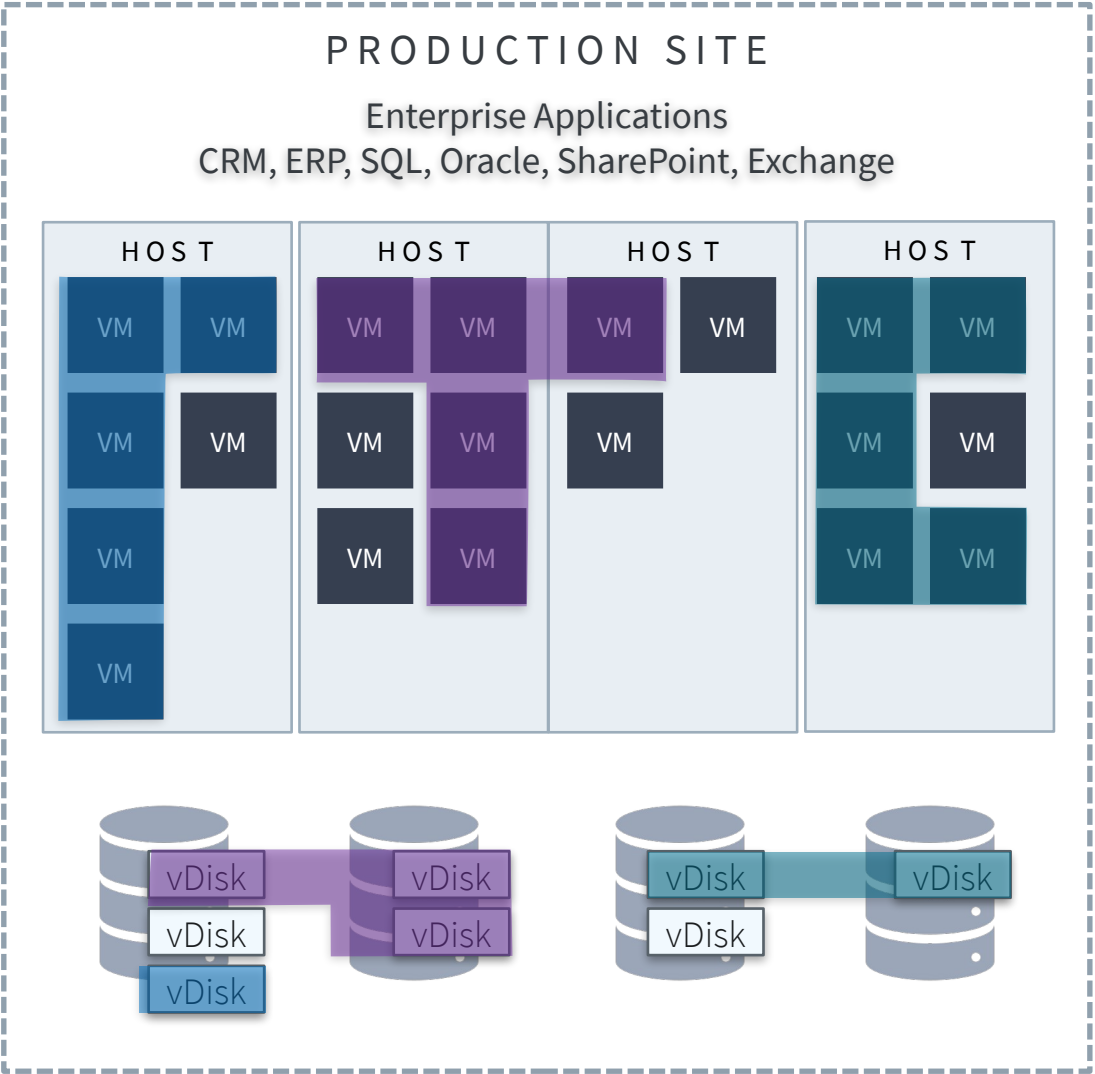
PRODUCTION SITE

Enterprise Applications
CRM, ERP, SQL, Oracle, SharePoint, Exchange

HOST

VM VM
VM VM
VM
VM

HOST

VM VM
VM VM
VM VM

HOST

VM VM
VM

HOST

VM VM
VM VM
VM VM

vDisk
vDisk
vDisk

vDisk
vDisk

vDisk
vDisk

vDisk